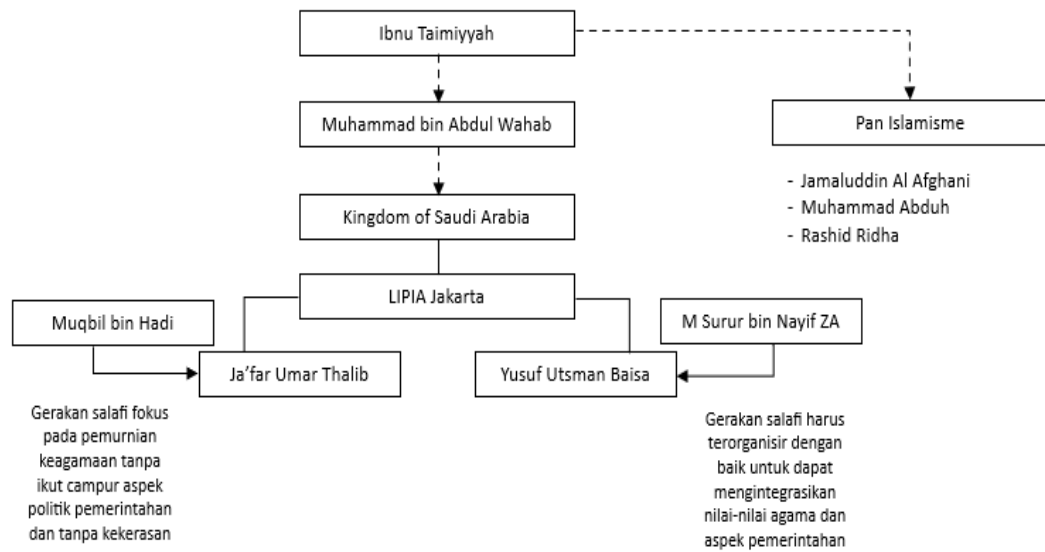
Ibnu Taimiyyah

Muhammad bin Abdul Wahab

Pan Islamisme

- Jamaluddin Al Afghani
- Muhammad Abduh
- Rashid Ridha

Kingdom of Saudi Arabia

LIPIA Jakarta

Muqbil bin Hadi

M Surur bin Nayif ZA

Ja'far Umar Thalib

Yusuf Utsman Baisa

Gerakan salafi fokus pada pemurnian keagamaan tanpa ikut campur aspek politik pemerintahan dan tanpa kekerasan

Gerakan salafi harus terorganisir dengan baik untuk dapat mengintegrasikan nilai-nilai agama dan aspek pemerintahan